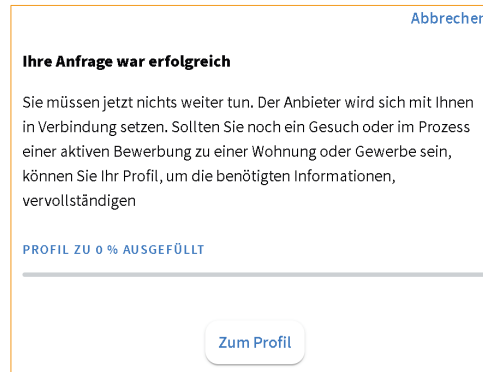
Abbrechen

Ihre Anfrage war erfolgreich

Sie müssen jetzt nichts weiter tun. Der Anbieter wird sich mit Ihnen in Verbindung setzen. Sollten Sie noch ein Gesuch oder im Prozess einer aktiven Bewerbung zu einer Wohnung oder Gewerbe sein, können Sie Ihr Profil, um die benötigten Informationen, vervollständigen

PROFIL ZU 0 % AUSGEFÜLLT

Zum Profil